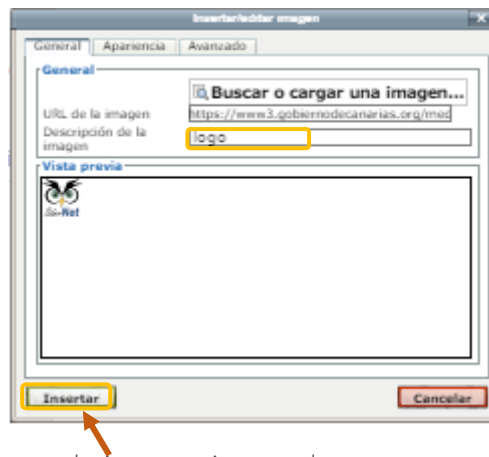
Insertar/editar imagen

General | Apariencia | Avanzado

General

Buscar o cargar una imagen...

URL de la imagen https://www3.gobiernodecanarias.org/med

Descripción de la imagen logo

Vista previa

Net

Insertar

Cancelar